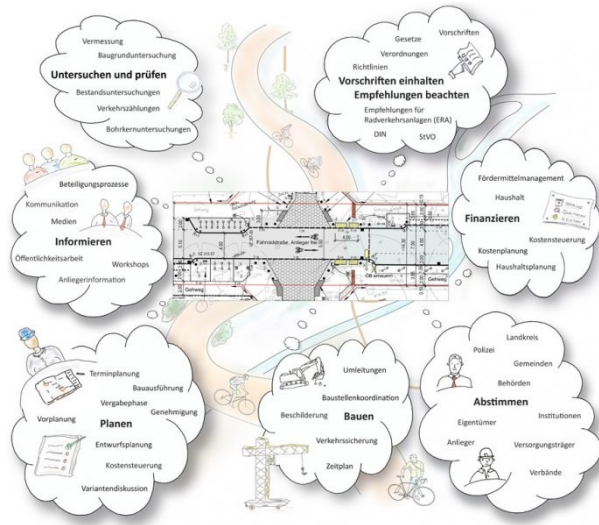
Vermessung
Baugrunduntersuchung
Untersuchen und prüfen
Bestandsuntersuchungen
Verkehrszählungen
Bohrkernuntersuchungen

Gesetze
Vorschriften
Verordnungen
Richtlinien
Vorschriften einhalten
Empfehlungen beachten
Empfehlungen für Radverkehrsanlagen (ERA)
DIN
StVO

Beteiligungsprozesse
Kommunikation
Medien
Informieren
Öffentlichkeitsarbeit
Workshops
Anliegerinformation

Fahrradstraße, Anlieger frei
Gehweg
Gehweg

Fördermittelmanagement
Haushalt
Finanzieren
Kostensteuerung
Kostenplanung
Haushaltsplanung

Terminplanung
Bauausführung
Vergabephase
Genehmigung
Vorplanung
Planen
Entwurfsplanung
Kostensteuerung
Variantendiskussion

Umleitungen
Baustellenkoordination
Beschilderung
Bauen
Verkehrssicherung
Zeitplan

Landkreis
Polizei
Gemeinden
Behörden
Abstimmen
Institutionen
Eigentümer
Anlieger
Versorgungsträger
Verbände